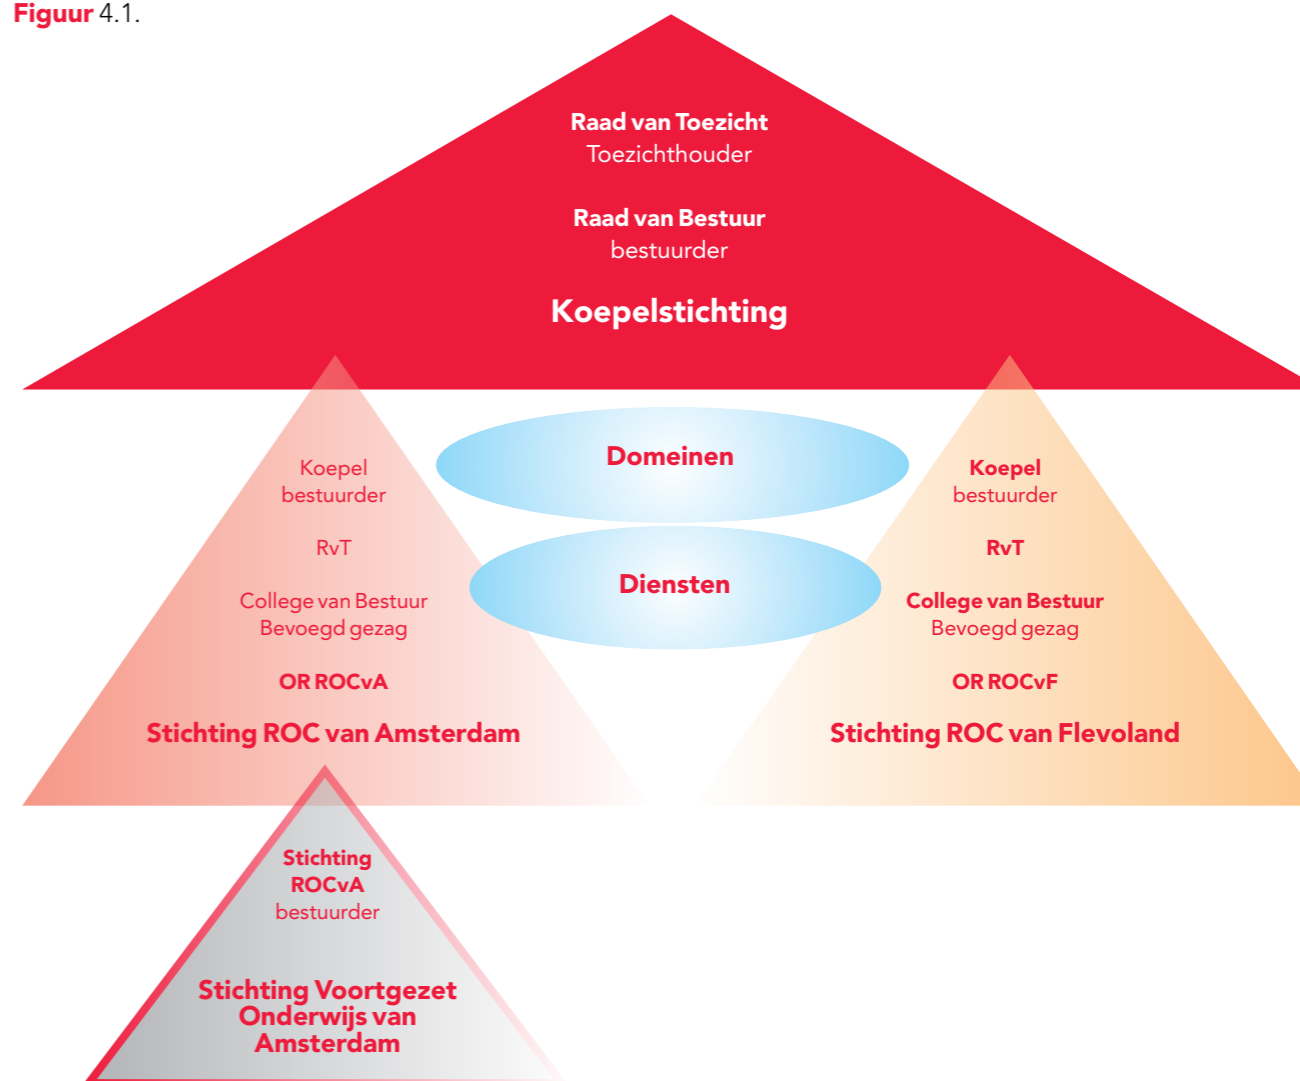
**Figuur** 4.1.

Raad van Toezicht
Toezichthouder

Raad van Bestuur
bestuurder

Koepelstichting

Koepel
bestuurder

RvT

College van Bestuur
Bevoegd gezag

OR ROCvA

Stichting ROC van Amsterdam

Domeinen

Diensten

Koepel
bestuurder

RvT

College van Bestuur
Bevoegd gezag

OR ROCvF

Stichting ROC van Flevoland

Stichting
ROCvA
bestuurder

Stichting Voortgezet Onderwijs van Amsterdam